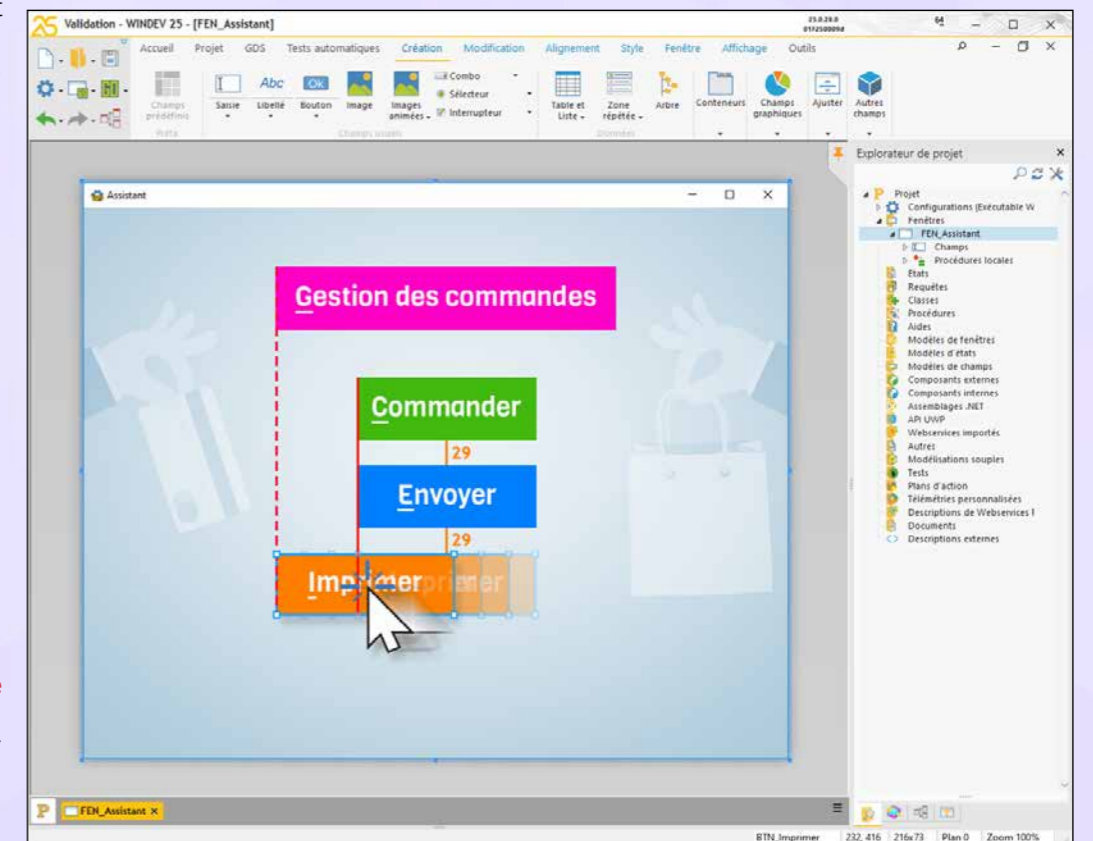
Validation - WINDEV 25 - [FEN_Assistant]

Accueil Projet GDS Tests automatiques Création Modification Alignement Style Fenêtre Affichage Outils

Champs prédéfinis Saisie Libellé Bouton Image Images animées Combo Sélecteur Interrupteur Table et Liste Zone répétée Arbre Conteneurs Champs graphiques Ajuster Autres champs

Prêts Champs usuels Données

Abc OK

Assistant

Gestion des commandes

Commander

29

Envoyer

29

Imprimer

Explorateur de projet

Projet
Configurations (Exécutable W
Fenêtres
FEN_Assistant
Champs
Procédures locales
États
Requêtes
Classes
Procédures
Aides
Modèles de fenêtres
Modèles d'états
Modèles de champs
Composants externes
Composants internes
Assemblages .NET
API UWP
Webservices importés
Autres
Modélisations souples
Tests
Plans d'action
Télémétries personnalisées
Descriptions de Webservices I
Documents
Descriptions externes

FEN_Assistant

BTN_Imprimer 232, 416 216x73 Plan 0 Zoom 100%